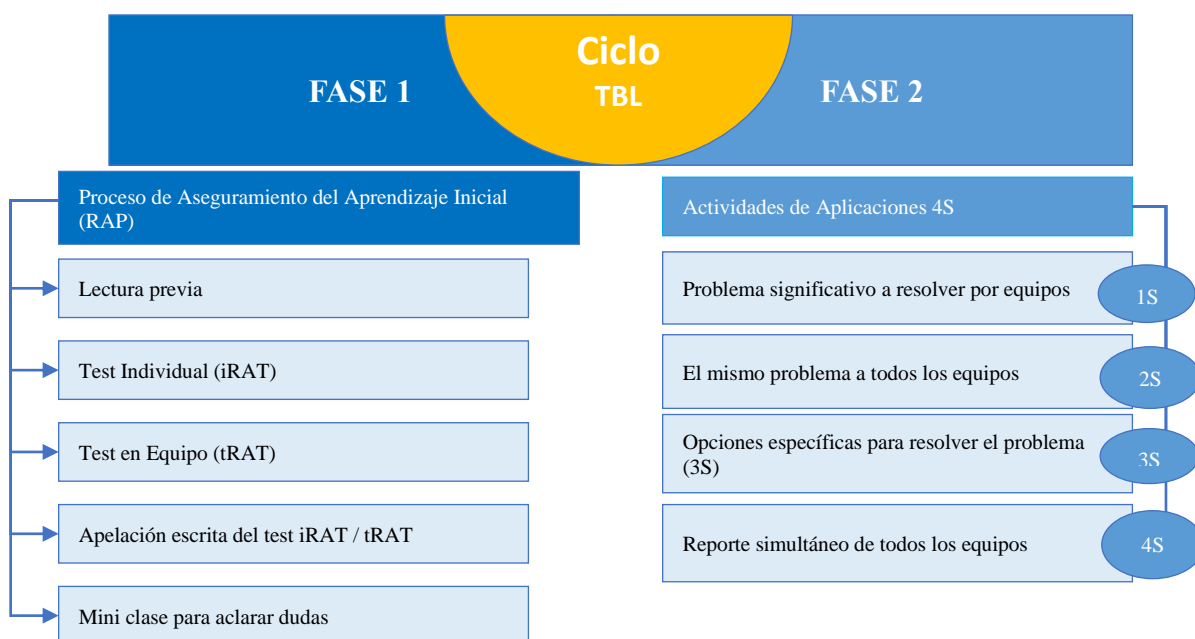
FASE 1

Ciclo
TBL

FASE 2

Proceso de Aseguramiento del Aprendizaje Inicial (RAP)

Lectura previa

Test Individual (iRAT)

Test en Equipo (tRAT)

Apelación escrita del test iRAT / tRAT

Mini clase para aclarar dudas

Actividades de Aplicaciones 4S

Problema significativo a resolver por equipos

1S

El mismo problema a todos los equipos

2S

Opciones específicas para resolver el problema (3S)

3S

Reporte simultáneo de todos los equipos

4S